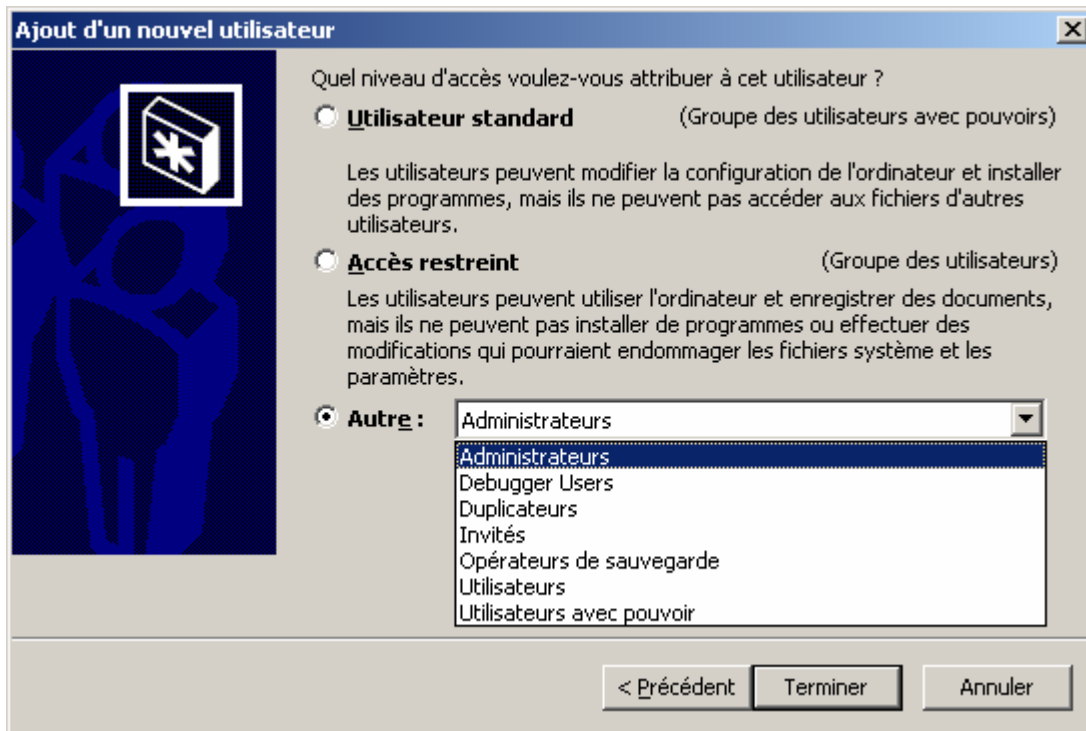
Ajout d'un nouvel utilisateur

Quel niveau d'accès voulez-vous attribuer à cet utilisateur ?

Utilisateur standard (Groupe des utilisateurs avec pouvoirs)

Les utilisateurs peuvent modifier la configuration de l'ordinateur et installer des programmes, mais ils ne peuvent pas accéder aux fichiers d'autres utilisateurs.

Accès restreint (Groupe des utilisateurs)

Les utilisateurs peuvent utiliser l'ordinateur et enregistrer des documents, mais ils ne peuvent pas installer de programmes ou effectuer des modifications qui pourraient endommager les fichiers système et les paramètres.

Autre : Administrateurs

Administrateurs
Debugger Users
Duplicateurs
Invités
Opérateurs de sauvegarde
Utilisateurs
Utilisateurs avec pouvoir

< Précédent Terminer Annuler